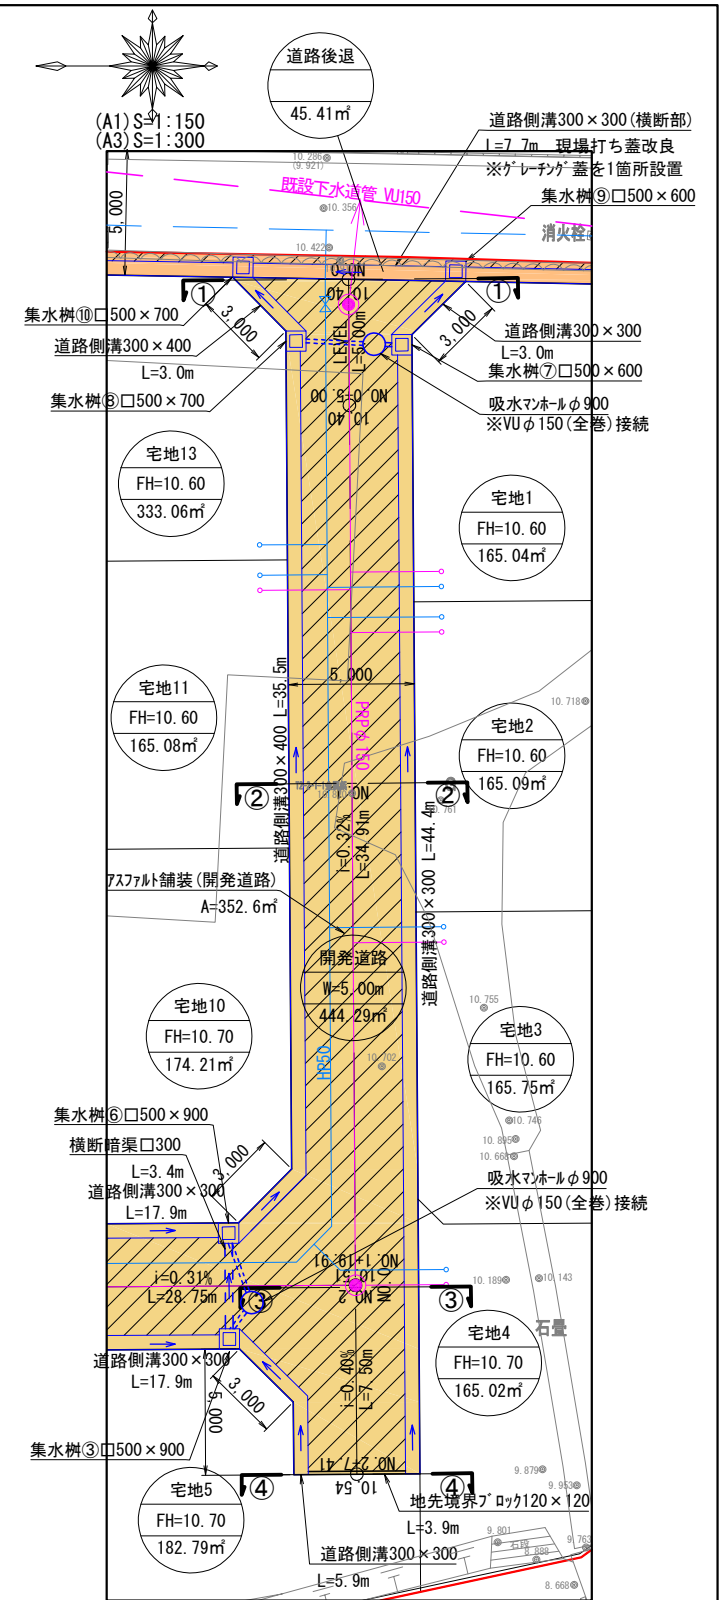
(A1) S=1:150
(A3) S=1:300

道路後退
45.41㎡

道路側溝300×300(横断部)
L=7.7m 現場打ち蓋改良
※グレーチング蓋を1箇所設置

既設下水道管 VU150
集水桝⑨□500×600
消火栓

5.000

10.286
10.356
10.422

0.0N
10.40
①
①
集水桝⑩□500×700
3.000
3.000
道路側溝300×300
L=3.0m
道路側溝300×400
L=3.0m
LEVEL
L=5.00m
集水桝⑦□500×600
集水桝⑧□500×700
NO.0+5.00
10.40
吸水マンホールφ900
※VUφ150(全巻)接続

宅地13
FH=10.60
333.06㎡

宅地1
FH=10.60
165.04㎡

5.000
10.718

宅地11
FH=10.60
165.08㎡

L=35.5m
道路側溝300×400
PRPφ150

宅地2
FH=10.60
165.09㎡

②
②
NO.
i=0.32%
L=34.91m
L=44.4m
道路側溝300×300

アスファルト舗装(開発道路)
A=352.6㎡

開発道路
W=5.00m
444.29㎡

宅地10
FH=10.70
174.21㎡

10.755
HP50
10.702

宅地3
FH=10.60
165.75㎡

10.746
10.895
10.668

集水桝⑥□500×900
横断暗渠□300
L=3.4m
3.000
道路側溝300×300
L=17.9m

吸水マンホールφ900
※VUφ150(全巻)接続

NO.1+19.91
10.51
NO.2
10.189
10.143

i=0.31%
L=28.75m
③
③
石畳

宅地4
FH=10.70
165.02㎡

道路側溝300×300
L=17.9m
3.000
5.000
i=0.40%
L=7.50m

集水桝③□500×900

NO.2+7.41
10.54
9.879
9.953

④
④
宅地5
FH=10.70
182.79㎡

地先境界ブロック120×120
L=3.9m
9.801
9.888
9.763
道路側溝300×300
L=5.9m
8.668